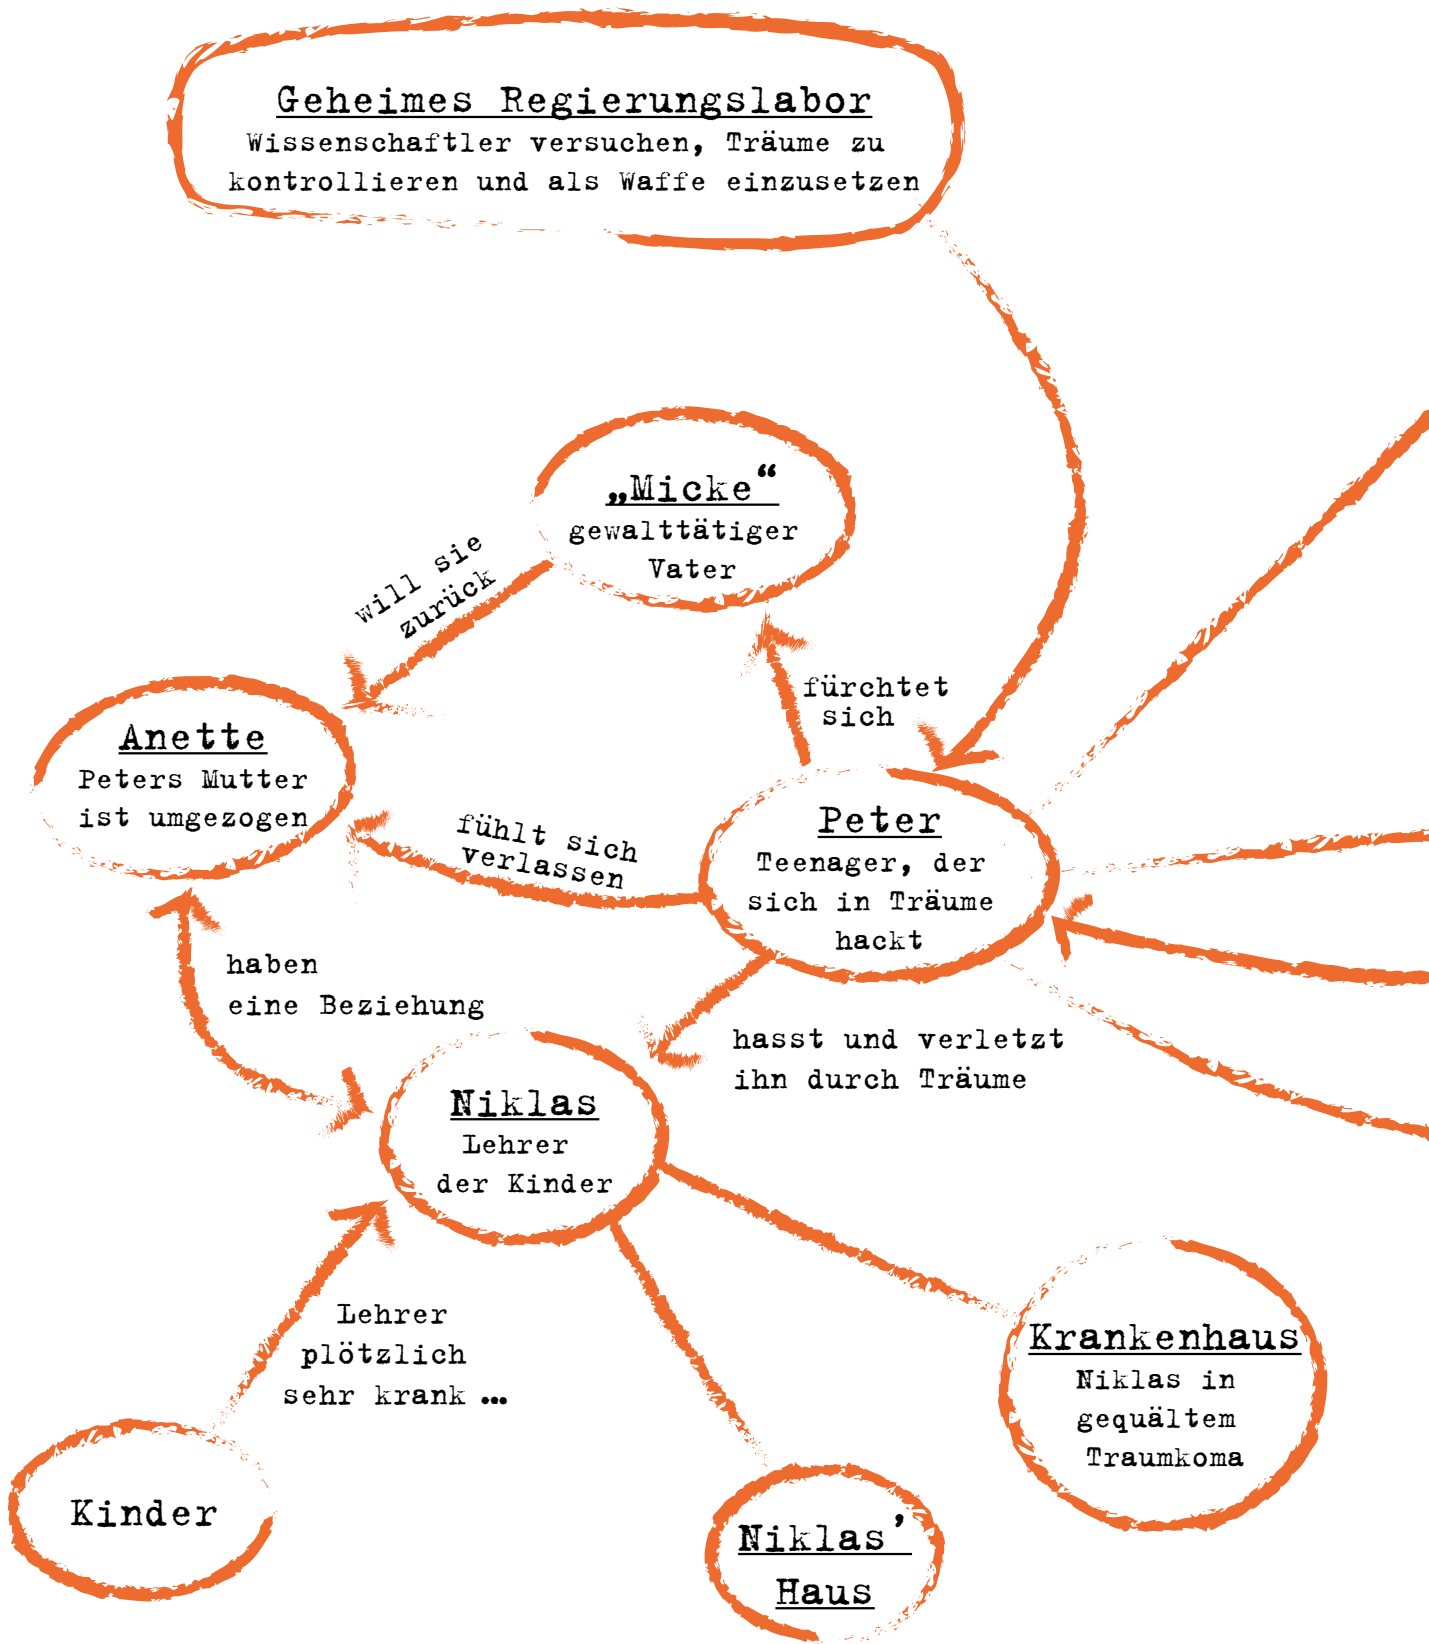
Geheimes Regierungslabor
Wissenschaftler versuchen, Träume zu kontrollieren und als Waffe einzusetzen

„Micke“
gewalttätiger Vater

will sie zurück

Anette
Peters Mutter ist umgezogen

fürchtet sich

Peter
Teenager, der sich in Träume hackt

fühlt sich verlassen

haben eine Beziehung

hasst und verletzt ihn durch Träume

Niklas
Lehrer der Kinder

Lehrer plötzlich sehr krank ...

Krankenhaus
Niklas in gequältem Traumkoma

Kinder

Niklas' Haus